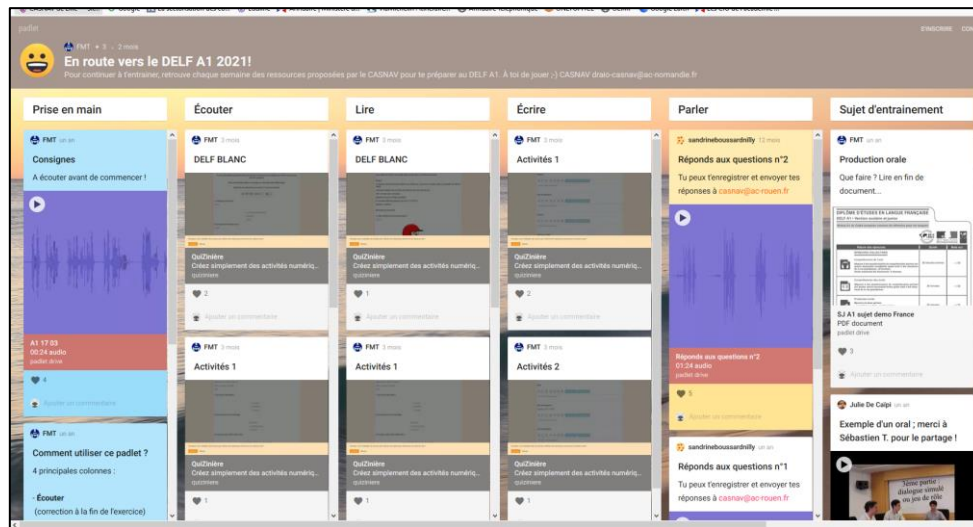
padlet

S'INSCRIRE CO

FMT • 3 • 2 mois

En route vers le DELF A1 2021!

Pour continuer à t'entraîner, retrouve chaque semaine des ressources proposées par le CASNAV pour te préparer au DELF A1. À toi de jouer ;-) CASNAV drato-casnav@ac-normandie.fr

Prise en main

FMT un an

Consignes

A écouter avant de commencer !

A1 17 03
00:24 audio
padlet drive

4

Ajouter un commentaire

FMT un an

Comment utiliser ce padlet ?

4 principales colonnes :

- Écouter
(correction à la fin de l'exercice)

Écouter

FMT 3 mois

DELF BLANC

QuiZinière
Créez simplement des activités numériq...
quiziniere

2

Ajouter un commentaire

FMT 3 mois

Activités 1

QuiZinière
Créez simplement des activités numériq...
quiziniere

1

Lire

FMT 3 mois

DELF BLANC

QuiZinière
Créez simplement des activités numériq...
quiziniere

1

Ajouter un commentaire

FMT 3 mois

Activités 1

QuiZinière
Créez simplement des activités numériq...
quiziniere

1

Écrire

FMT 3 mois

Activités 1

QuiZinière
Créez simplement des activités numériq...
quiziniere

2

Ajouter un commentaire

FMT 3 mois

Activités 2

QuiZinière
Créez simplement des activités numériq...
quiziniere

1

Parler

sandrineboussardnilly 12 mois

Réponds aux questions n°2

Tu peux l'enregistrer et envoyer tes réponses à casnav@ac-rouen.fr

Réponds aux questions n°2
01:24 audio
padlet drive

5

Ajouter un commentaire

sandrineboussardnilly un an

Réponds aux questions n°1

Tu peux l'enregistrer et envoyer tes réponses à casnav@ac-rouen.fr

Sujet d'entrainement

FMT un an

Production orale

Que faire ? Lire en fin de document...

DIPLÔME D'ÉTUDES EN LANGUE FRANÇAISE

SJ A1 sujet demo France
PDF document
padlet drive

3

Ajouter un commentaire

Julie De Calpi un an

Exemple d'un oral ; merci à Sébastien T. pour le partage !

3ème partie
dialogue simulé
ou jeu de rôle